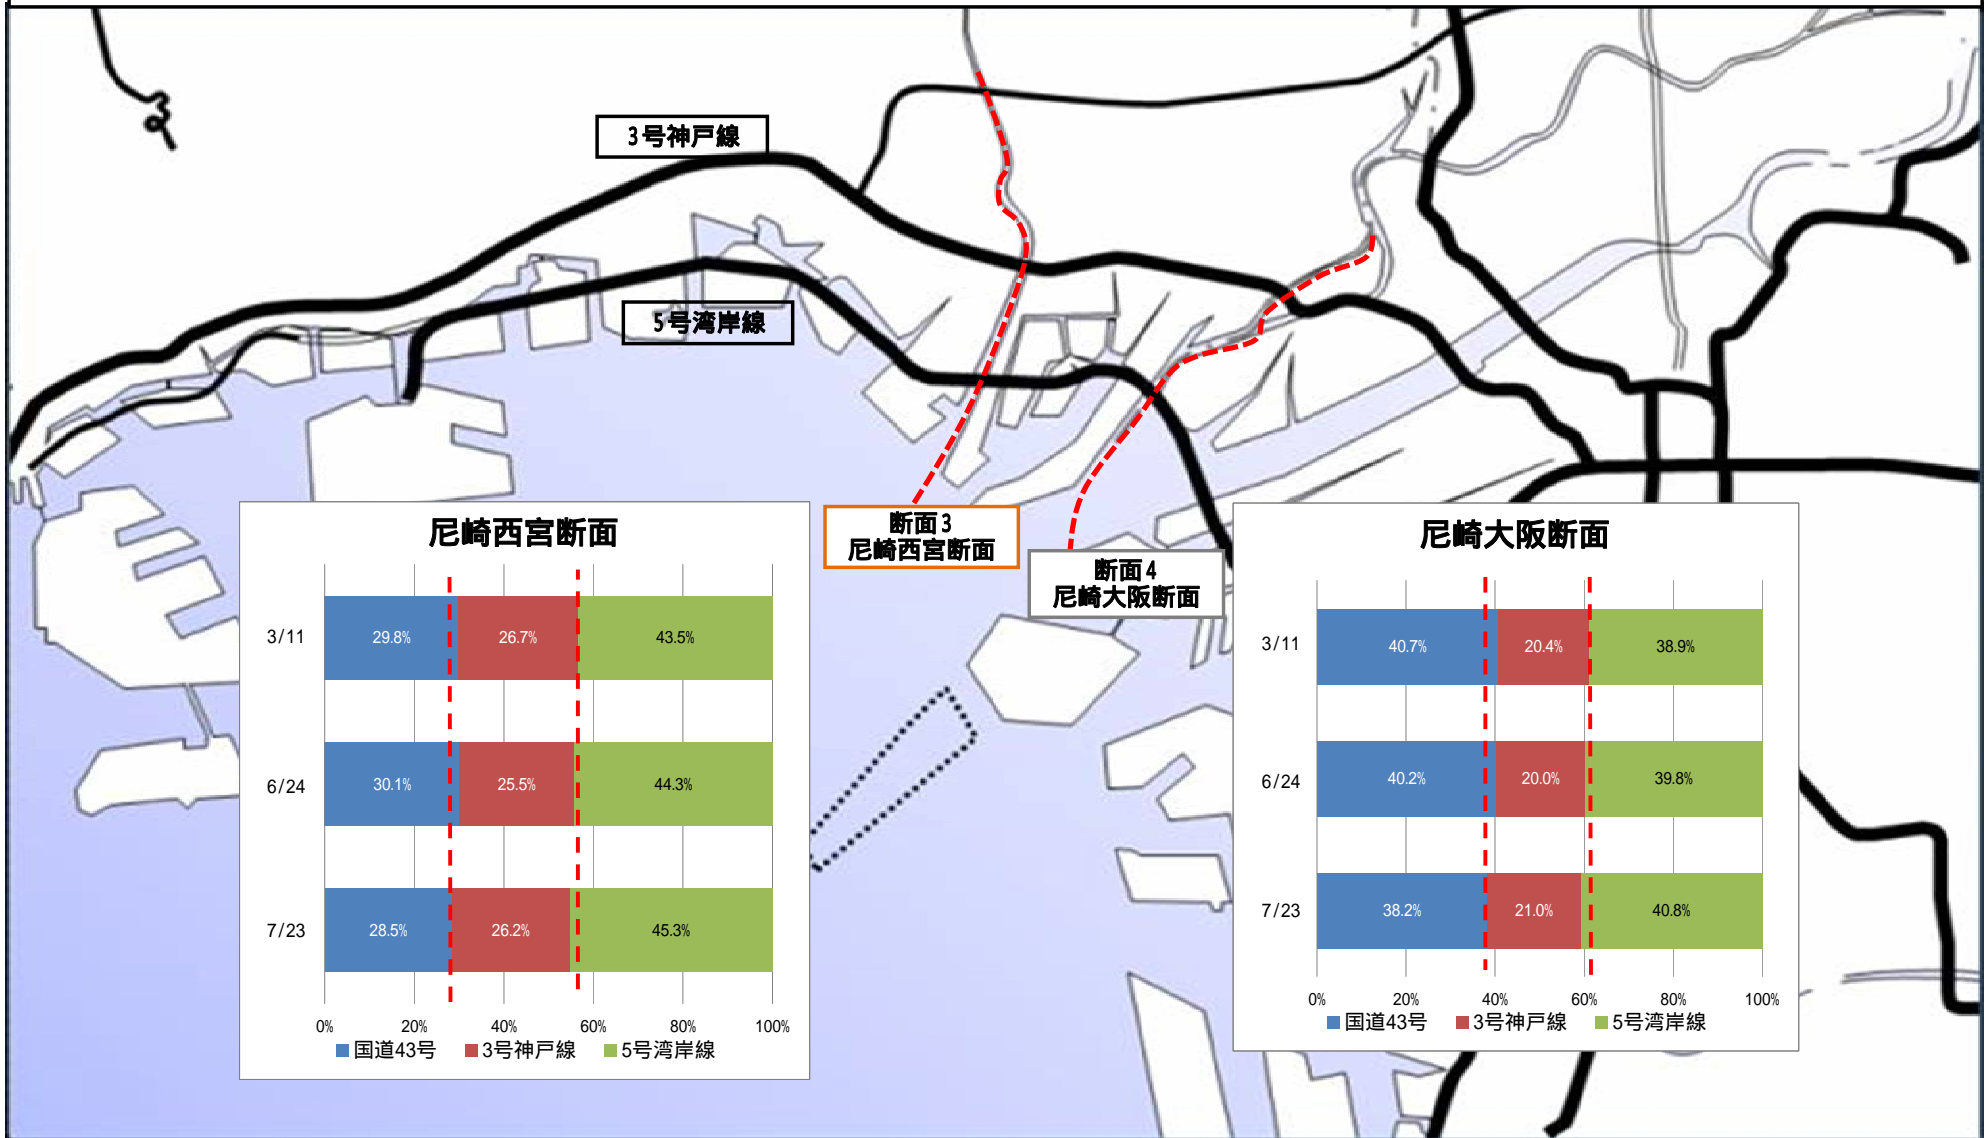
3号神戸線

5号湾岸線

断面3
尼崎西宮断面

断面4
尼崎大阪断面

尼崎西宮断面

| | 国道43号 | 3号神戸線 | 5号湾岸線 |
|---|---|---|---|
| 3/11 | 29.8% | 26.7% | 43.5% |
| 6/24 | 30.1% | 25.5% | 44.3% |
| 7/23 | 28.5% | 26.2% | 45.3% |

0% 20% 40% 60% 80% 100%

国道43号 3号神戸線 5号湾岸線

尼崎大阪断面

| | 国道43号 | 3号神戸線 | 5号湾岸線 |
|---|---|---|---|
| 3/11 | 40.7% | 20.4% | 38.9% |
| 6/24 | 40.2% | 20.0% | 39.8% |
| 7/23 | 38.2% | 21.0% | 40.8% |

0% 20% 40% 60% 80% 100%

国道43号 3号神戸線 5号湾岸線